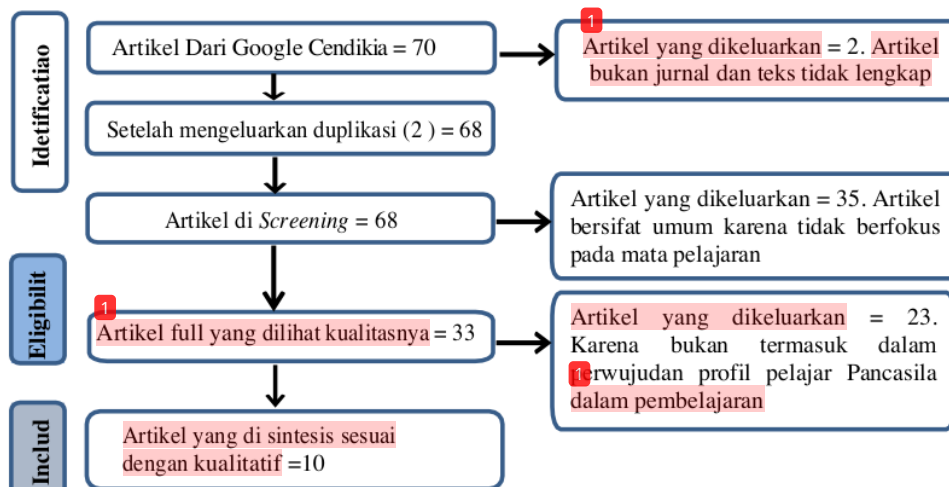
Idetificatiao

Artikel Dari Google Cendikia = 70

1 Artikel yang dikeluarkan = 2. Artikel bukan jurnal dan teks tidak lengkap

Setelah mengeluarkan duplikasi (2 ) = 68

Artikel di *Screening* = 68

Artikel yang dikeluarkan = 35. Artikel bersifat umum karena tidak berfokus pada mata pelajaran

Eligibilit

1 Artikel full yang dilihat kualitasnya = 33

Artikel yang dikeluarkan = 23. Karena bukan termasuk dalam 1 erwujudan profil pelajar Pancasila dalam pembelajaran

Includ

Artikel yang di sintesis sesuai dengan kualitatif =10